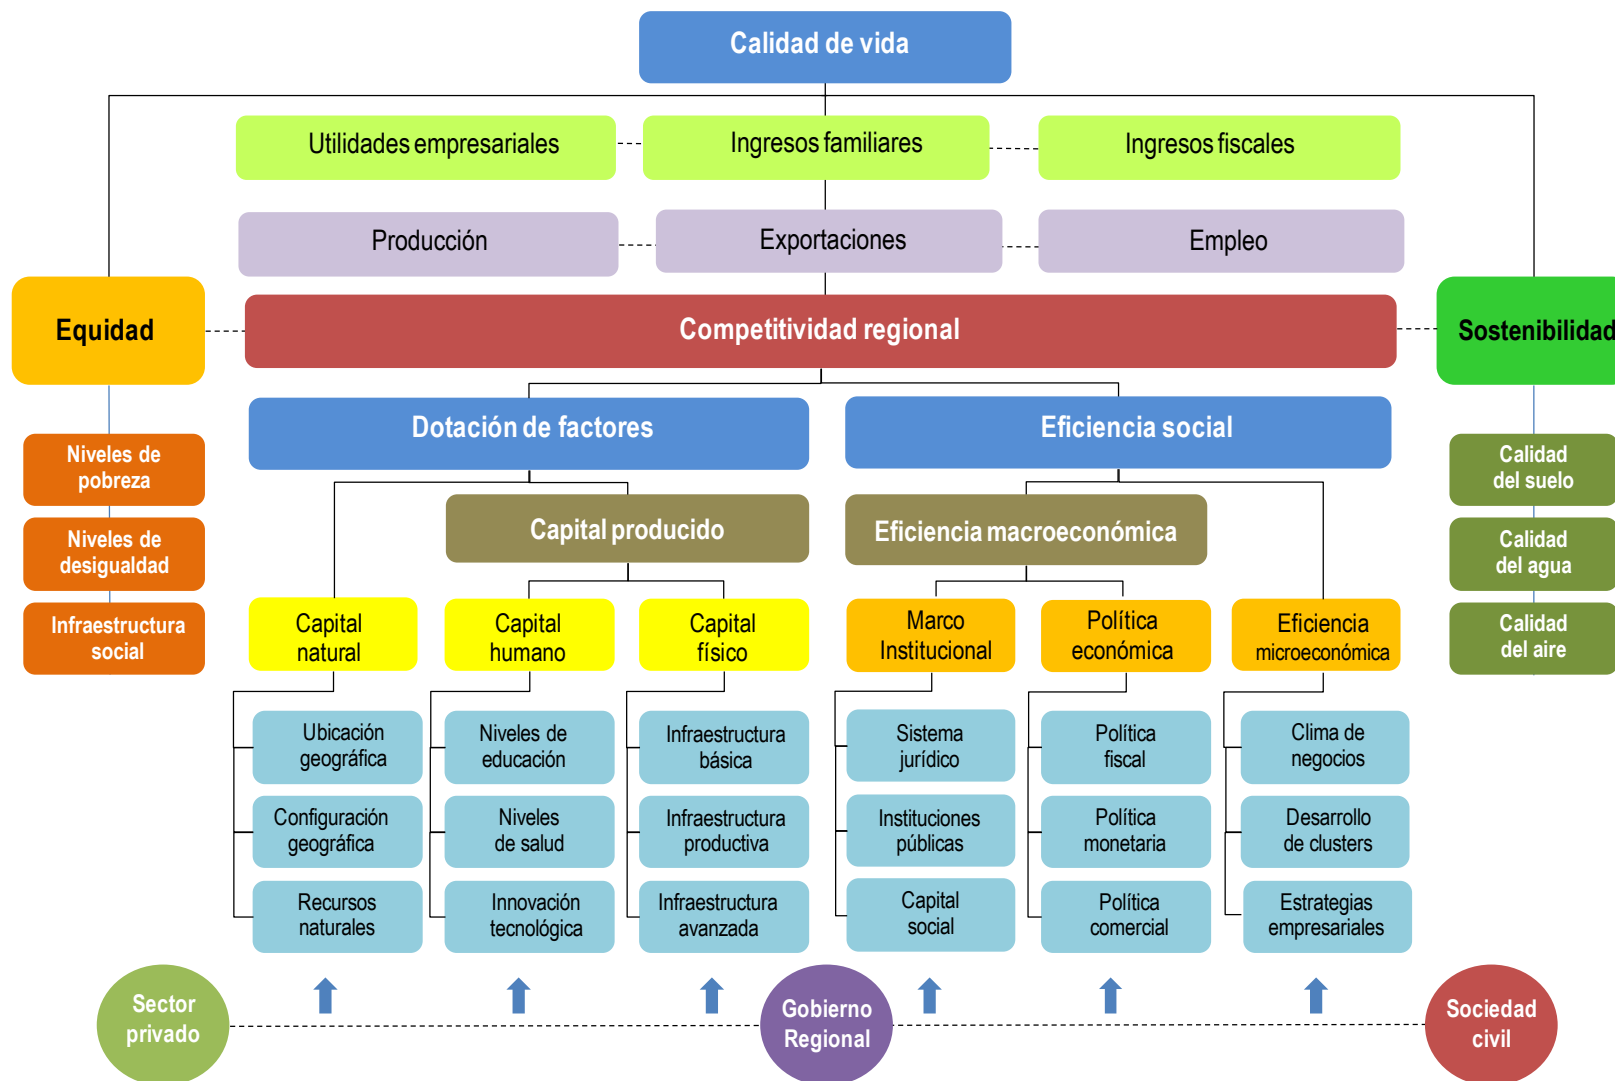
Calidad de vida

Utilidades empresariales

Ingresos familiares

Ingresos fiscales

Producción

Exportaciones

Empleo

Equidad

Competitividad regional

Sostenibilidad

Niveles de pobreza

Niveles de desigualdad

Infraestructura social

Dotación de factores

Eficiencia social

Calidad del suelo

Calidad del agua

Calidad del aire

Capital producido

Eficiencia macroeconómica

Capital natural

Capital humano

Capital físico

Marco Institucional

Política económica

Eficiencia microeconómica

Ubicación geográfica

Configuración geográfica

Recursos naturales

Niveles de educación

Niveles de salud

Innovación tecnológica

Infraestructura básica

Infraestructura productiva

Infraestructura avanzada

Sistema jurídico

Instituciones públicas

Capital social

Política fiscal

Política monetaria

Política comercial

Clima de negocios

Desarrollo de clusters

Estrategias empresariales

Sector privado

Gobierno Regional

Sociedad civil